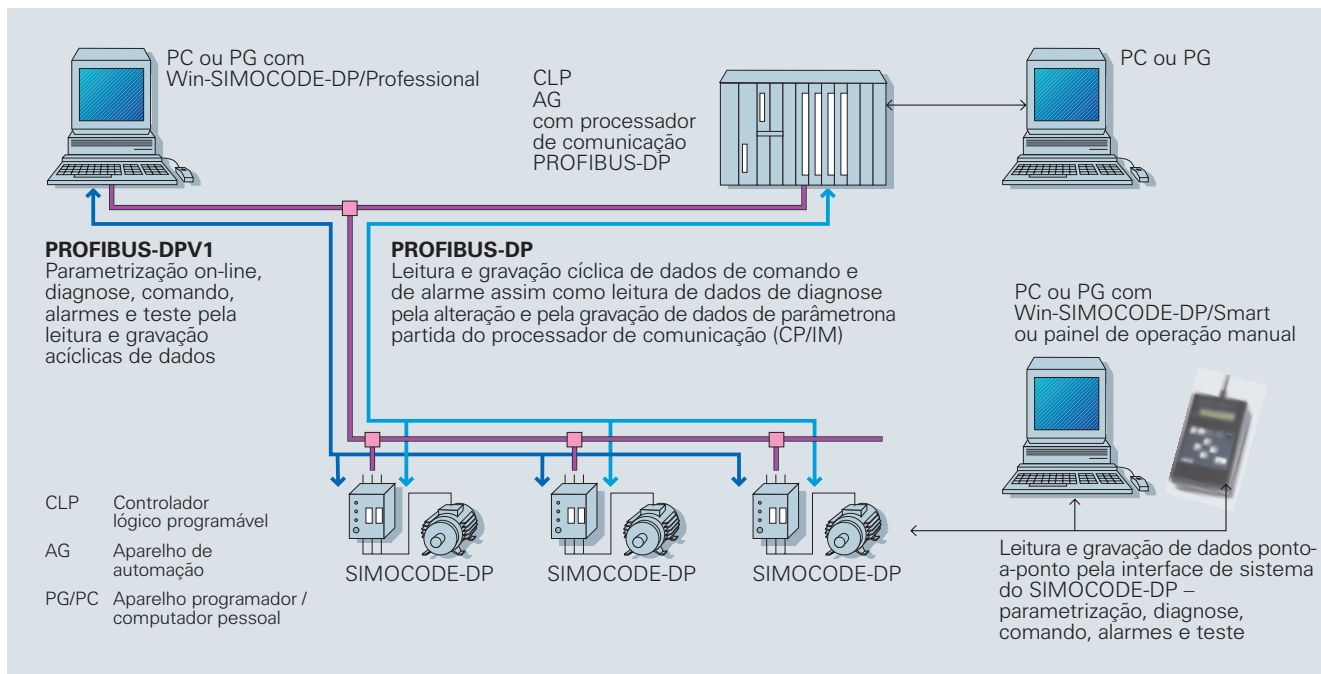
PC ou PG com Win-SIMOCODE-DP/Professional

CLP
AG
com processador de comunicação PROFIBUS-DP

PC ou PG

**PROFIBUS-DPV1**
Parametrização on-line, diagnose, comando, alarmes e teste pela leitura e gravação acíclicas de dados

**PROFIBUS-DP**
Leitura e gravação cíclica de dados de comando e de alarme assim como leitura de dados de diagnose pela alteração e pela gravação de dados de parâmetrona partida do processador de comunicação (CP/IM)

PC ou PG com Win-SIMOCODE-DP/Smart ou painel de operação manual

| | |
|---|---|
| CLP | Controlador lógico programável |
| AG | Aparelho de automação |
| PG/PC | Aparelho programador / computador pessoal |

SIMOCODE-DP

SIMOCODE-DP

SIMOCODE-DP

Leitura e gravação de dados ponto-a-ponto pela interface de sistema do SIMOCODE-DP – parametrização, diagnose, comando, alarmes e teste